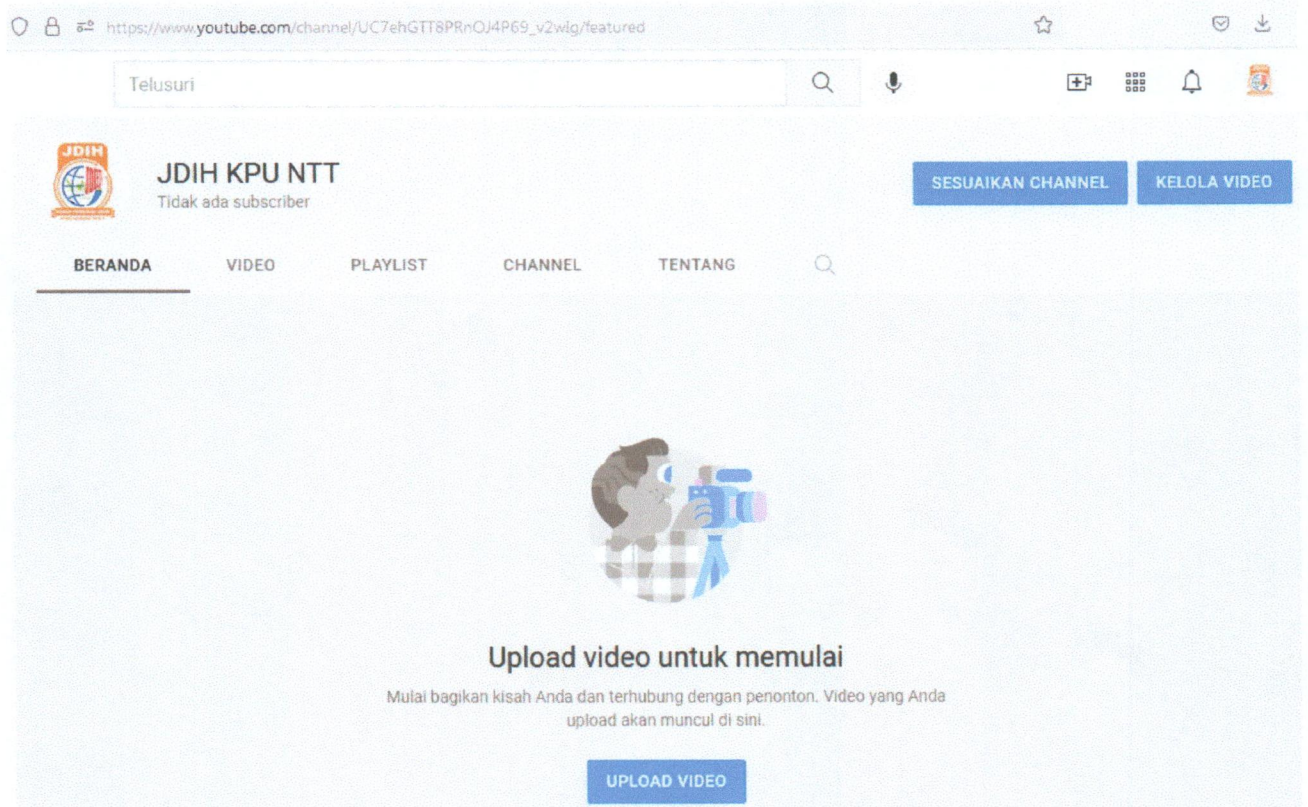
https://www.youtube.com/channel/UC7ehGTT8PRnOJ4P69_v2wlg/featured

Telusuri

JDIH

JDIH KPU NTT
Tidak ada subscriber

SESUAIKAN CHANNEL
KELOLA VIDEO

BERANDA
VIDEO
PLAYLIST
CHANNEL
TENTANG

Upload video untuk memulai

Mulai bagikan kisah Anda dan terhubung dengan penonton. Video yang Anda upload akan muncul di sini.

UPLOAD VIDEO